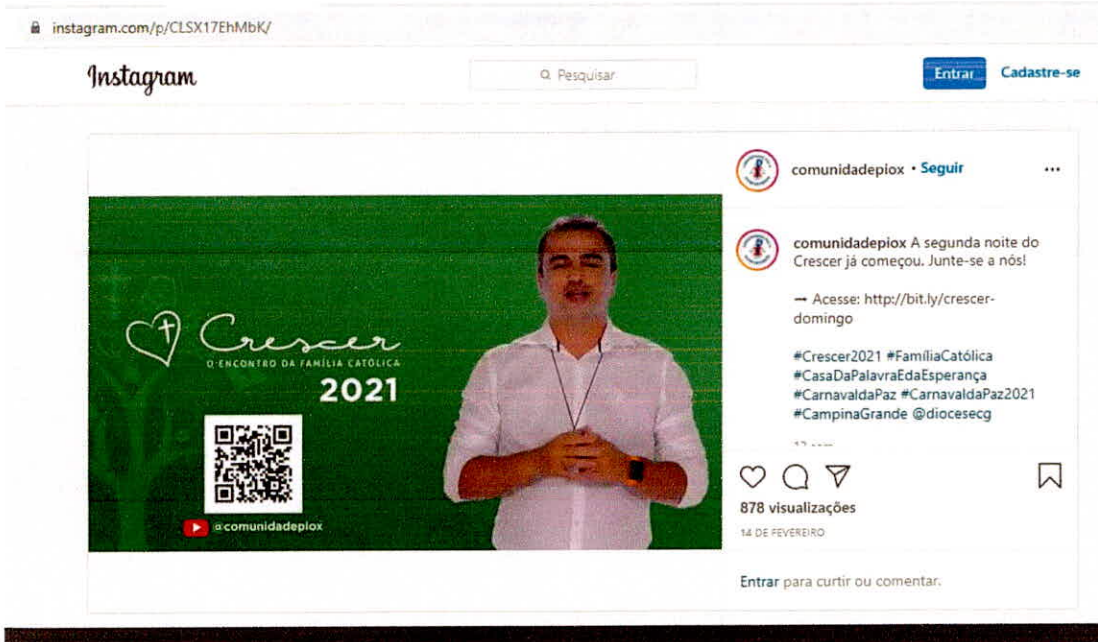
instagram.com/p/CLSX17EhMbK/

Instagram

Pesquisar

Entrar Cadastre-se

comunidadepiox • Seguir

...

Crescer
O ENCONTRO DA FAMÍLIA CATÓLICA
2021

@comunidadepiox

comunidadepiox A segunda noite do Crescer já começou. Junte-se a nós!

→ Acesse: http://bit.ly/crescer-domingo

#Crescer2021 #FamíliaCatólica #CasaDaPalavraEdaEsperança #CarnavaldaPaz #CarnavaldaPaz2021 #CampinaGrande @diocesecg

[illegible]

878 visualizações

14 DE FEVEREIRO

Entrar para curtir ou comentar.